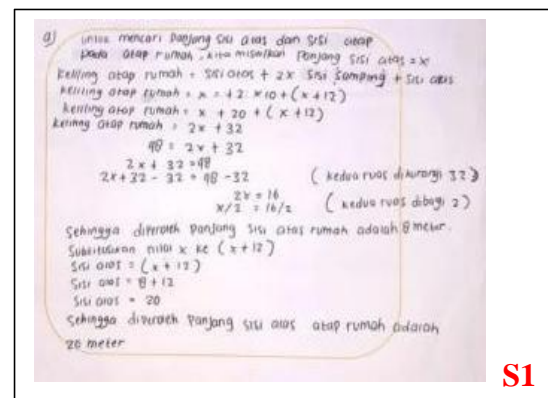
a) untuk mencari panjang sisi atas dan sisi atap pada atap rumah, kita misalkan panjang sisi atas = x
keliling atap rumah = sisi atas + 2x sisi samping + sisi atas
keliling atap rumah = x + 2 × 10 + (x + 12)
keliling atap rumah = x + 20 + (x + 12)
keliling atap rumah = 2x + 32
98 = 2x + 32
2x + 32 = 98
2x + 32 − 32 = 98 − 32 (kedua ruas dikurangi 32)
2x = 16
x/2 = 16/2 (kedua ruas dibagi 2)
Sehingga diperoleh panjang sisi atas rumah adalah 8 meter.
Substitusikan nilai x ke (x + 12)
sisi atas = (x + 12)
sisi atas = 8 + 12
sisi atas = 20
Sehingga diperoleh panjang sisi atas atap rumah adalah 20 meter

S1